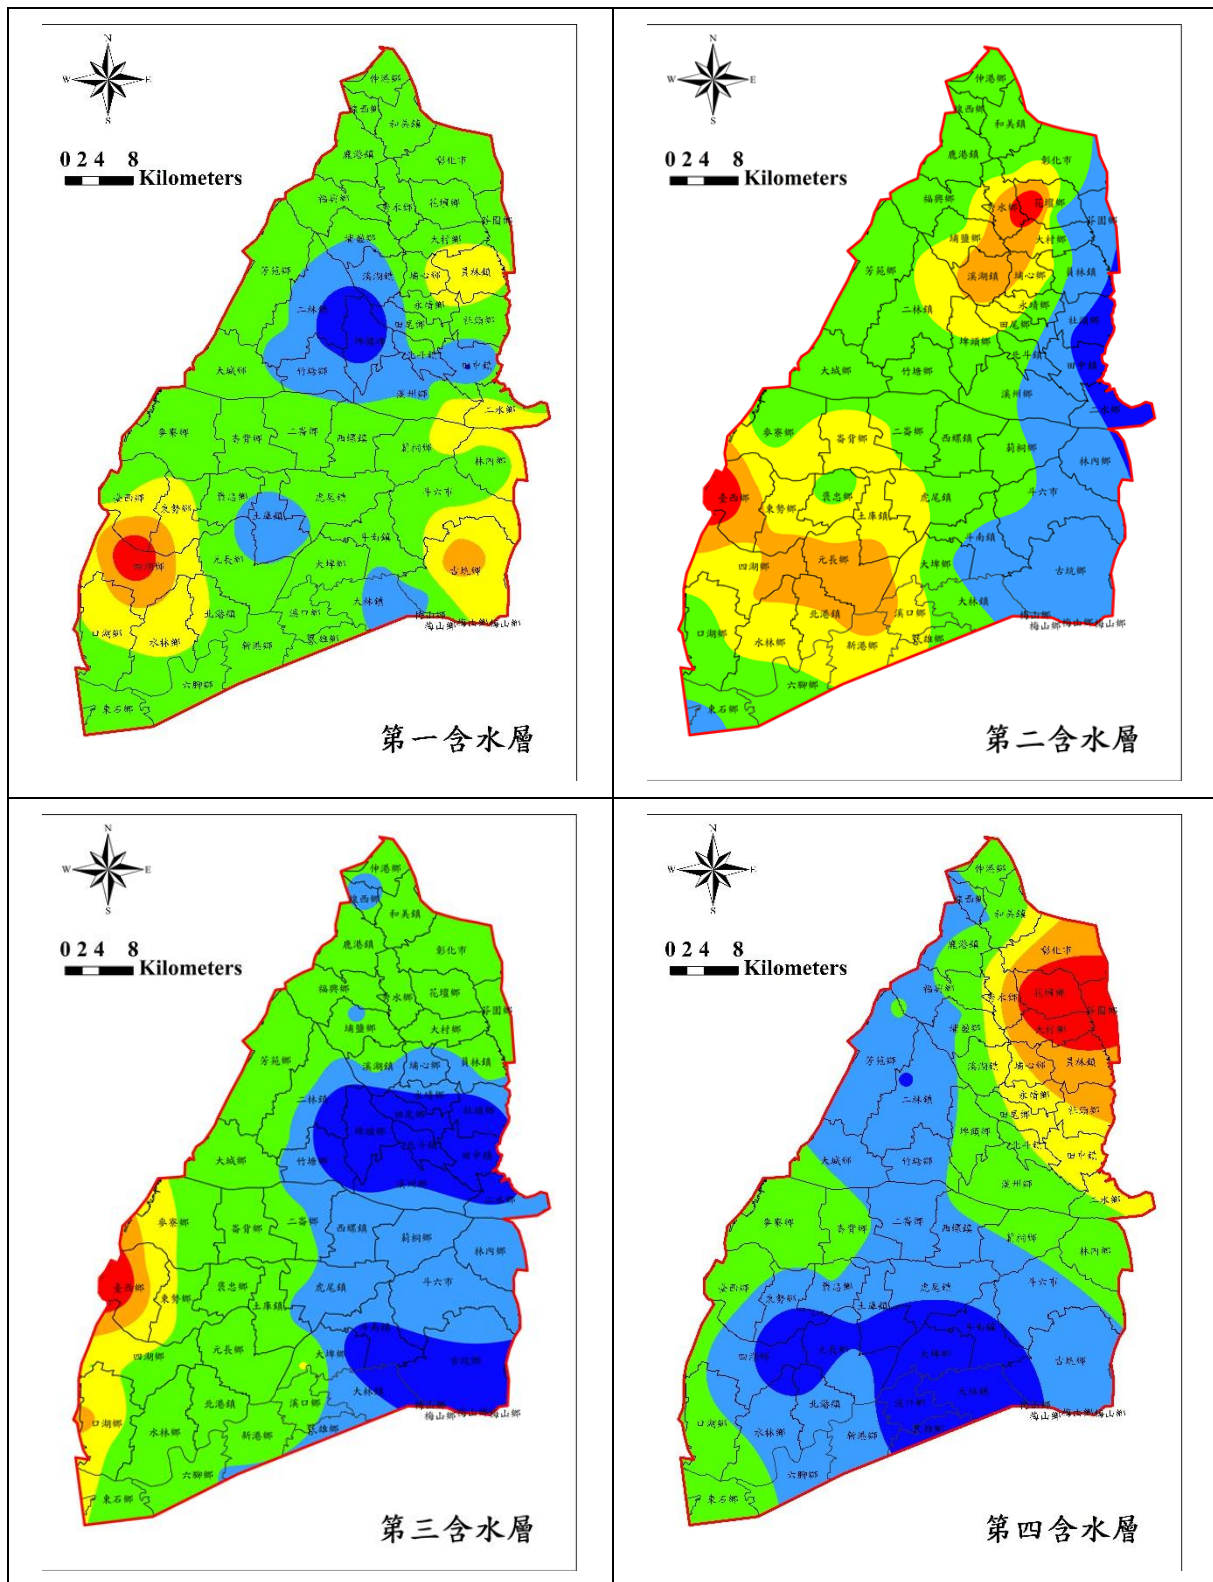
N
W E
S
0 2 4 8
Kilometers
伸港鄉
線西鄉
和美鎮
鹿港鎮
彰化市
福興鄉
秀水鄉
花壇鄉
芬園鄉
埔鹽鄉
大村鄉
芳苑鄉
溪湖鎮
埔心鄉
員林鎮
二林鎮
永靖鄉
田尾鄉
社頭鄉
埤頭鄉
北斗鎮
田中鎮
大城鄉
竹塘鄉
溪州鄉
二水鄉
麥寮鄉
崙背鄉
二崙鄉
西螺鎮
莿桐鄉
林內鄉
臺西鄉
東勢鄉
褒忠鄉
虎尾鎮
斗六市
土庫鎮
斗南鎮
四湖鄉
元長鄉
大埤鄉
古坑鄉
北港鎮
溪口鄉
大林鎮
口湖鄉
水林鄉
新港鄉
民雄鄉
梅山鄉
六腳鄉
東石鄉
第一含水層

N
W E
S
0 2 4 8
Kilometers
第二含水層

N
W E
S
0 2 4 8
Kilometers
第三含水層

N
W E
S
0 2 4 8
Kilometers
第四含水層